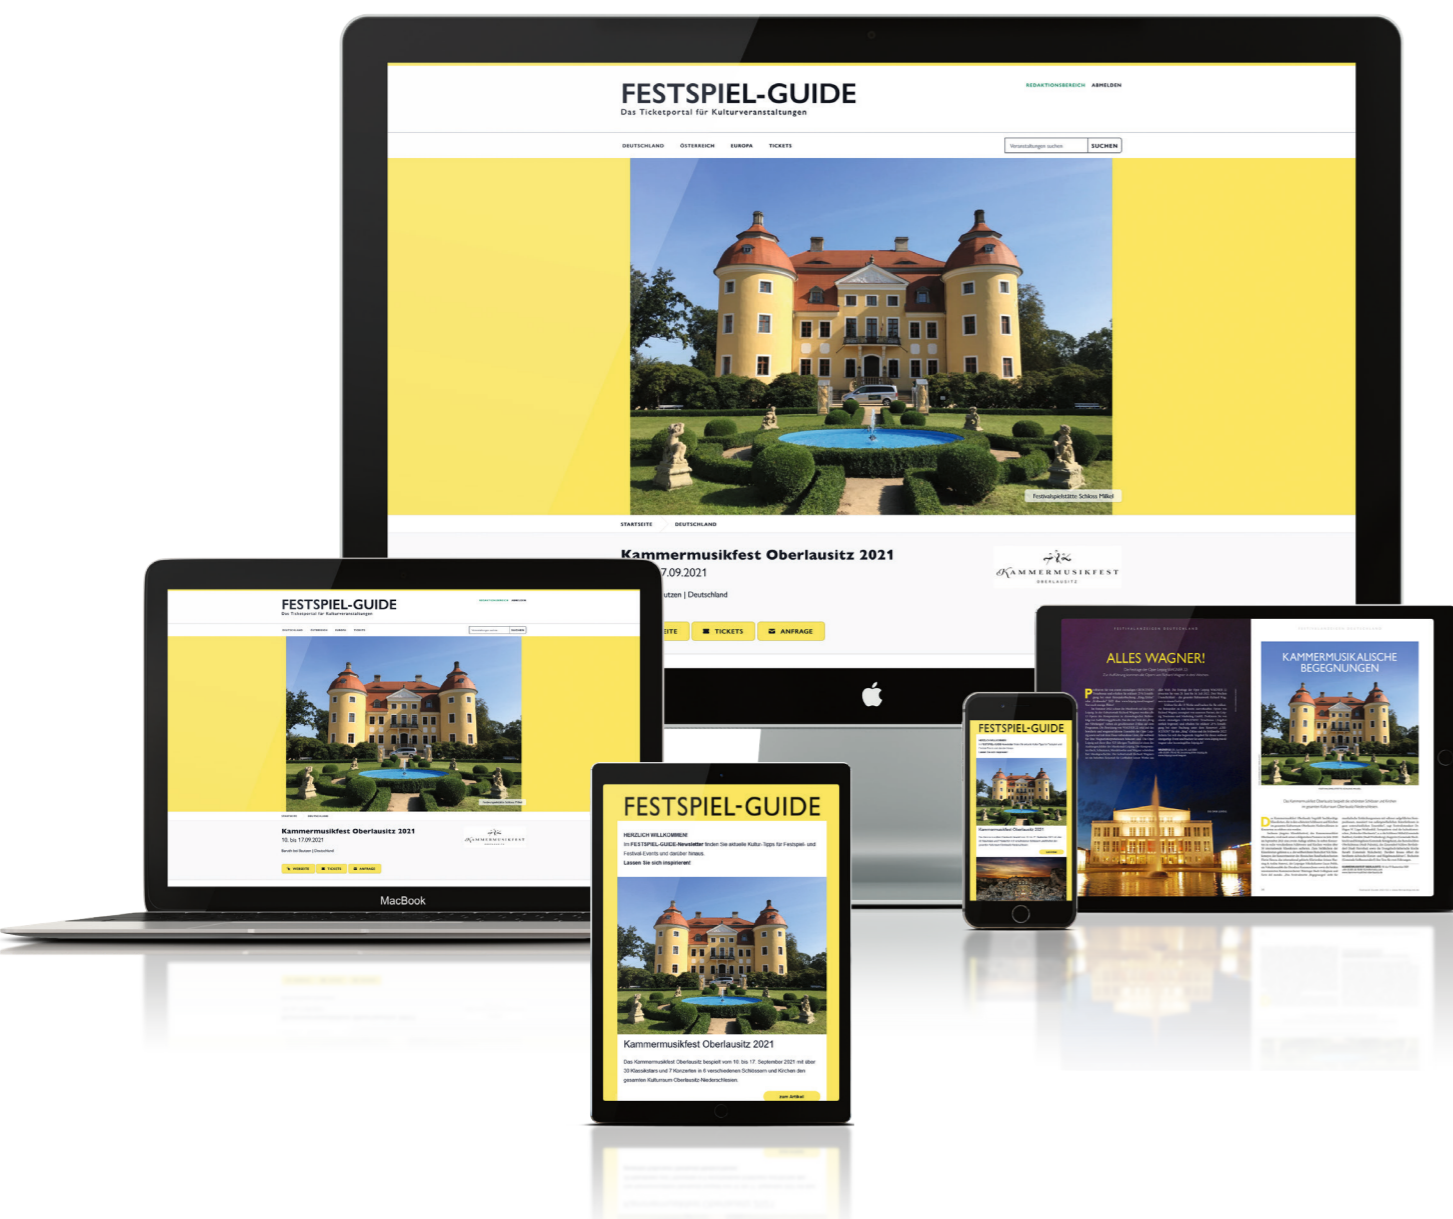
FESTSPIEL-GUIDE
Das Ticketportal für Kulturveranstaltungen

REDAKTIONSBEREICH ABMELDEN

DEUTSCHLAND ÖSTERREICH EUROPA TICKETS

Veranstaltungen suchen SUCHEN

Festivalspielstätte Schloss Milkel

STARTSEITE DEUTSCHLAND

Kammermusikfest Oberlausitz 2021
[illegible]7.09.2021
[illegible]utzen | Deutschland

KAMMERMUSIKFEST OBERLAUSITZ

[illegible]ITE TICKETS ANFRAGE

FESTSPIEL-GUIDE
Das Ticketportal für Kulturveranstaltungen

Kammermusikfest Oberlausitz 2021
10. bis 17.09.2021
Bautzen | Deutschland

WEBSEITE TICKETS ANFRAGE

MacBook

FESTSPIEL-GUIDE
HERZLICH WILLKOMMEN!
Im FESTSPIEL-GUIDE-Newsletter finden Sie aktuelle Kultur-Tipps für Festspiel- und Festival-Events und darüber hinaus.
Lassen Sie sich inspirieren!

Kammermusikfest Oberlausitz 2021
Das Kammermusikfest Oberlausitz bespielt vom 10. bis 17. September 2021 mit über 30 Klassikstars und 7 Konzerten in 6 verschiedenen Schlössern und Kirchen den gesamten Kulturraum Oberlausitz-Niederschlesien.

zum Artikel

FESTSPIEL-GUIDE

ALLES WAGNER!

KAMMERMUSIKALISCHE BEGEGNUNGEN